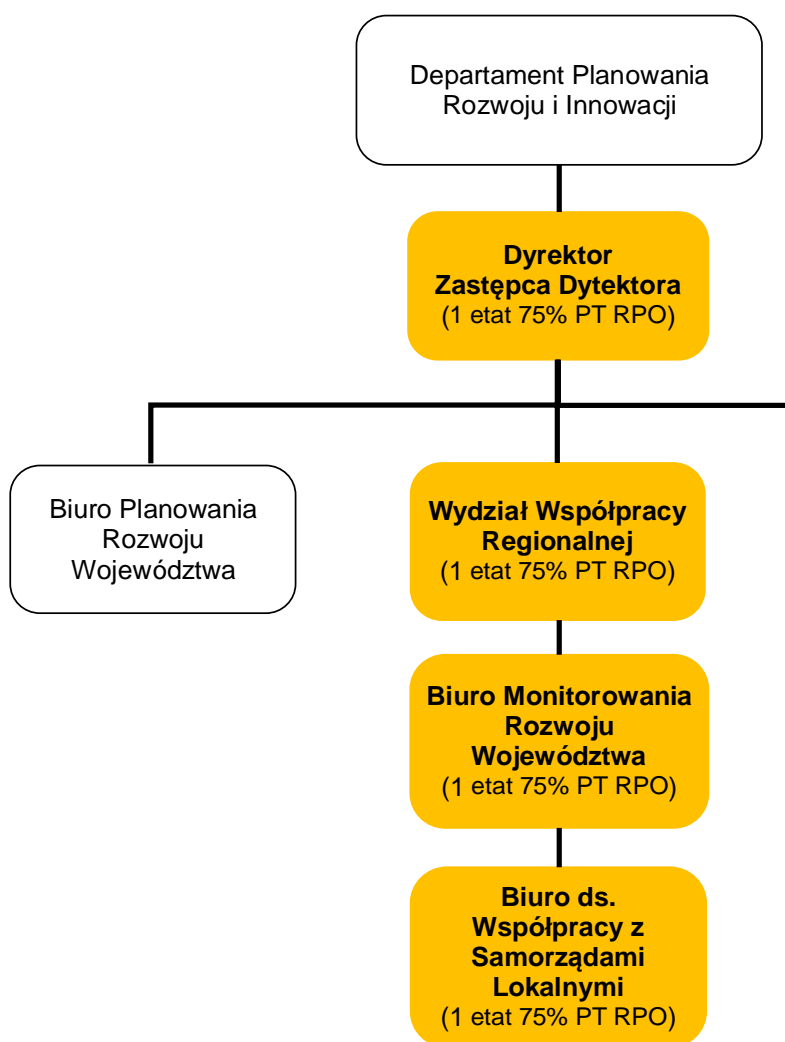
Departament Planowania Rozwoju i Innowacji

**Dyrektor Zastępca Dytektora**
(1 etat 75% PT RPO)

Biuro Planowania Rozwoju Województwa

**Wydział Współpracy Regionalnej**
(1 etat 75% PT RPO)

**Biuro Monitorowania Rozwoju Województwa**
(1 etat 75% PT RPO)

**Biuro ds. Współpracy z Samorządami Lokalnymi**
(1 etat 75% PT RPO)